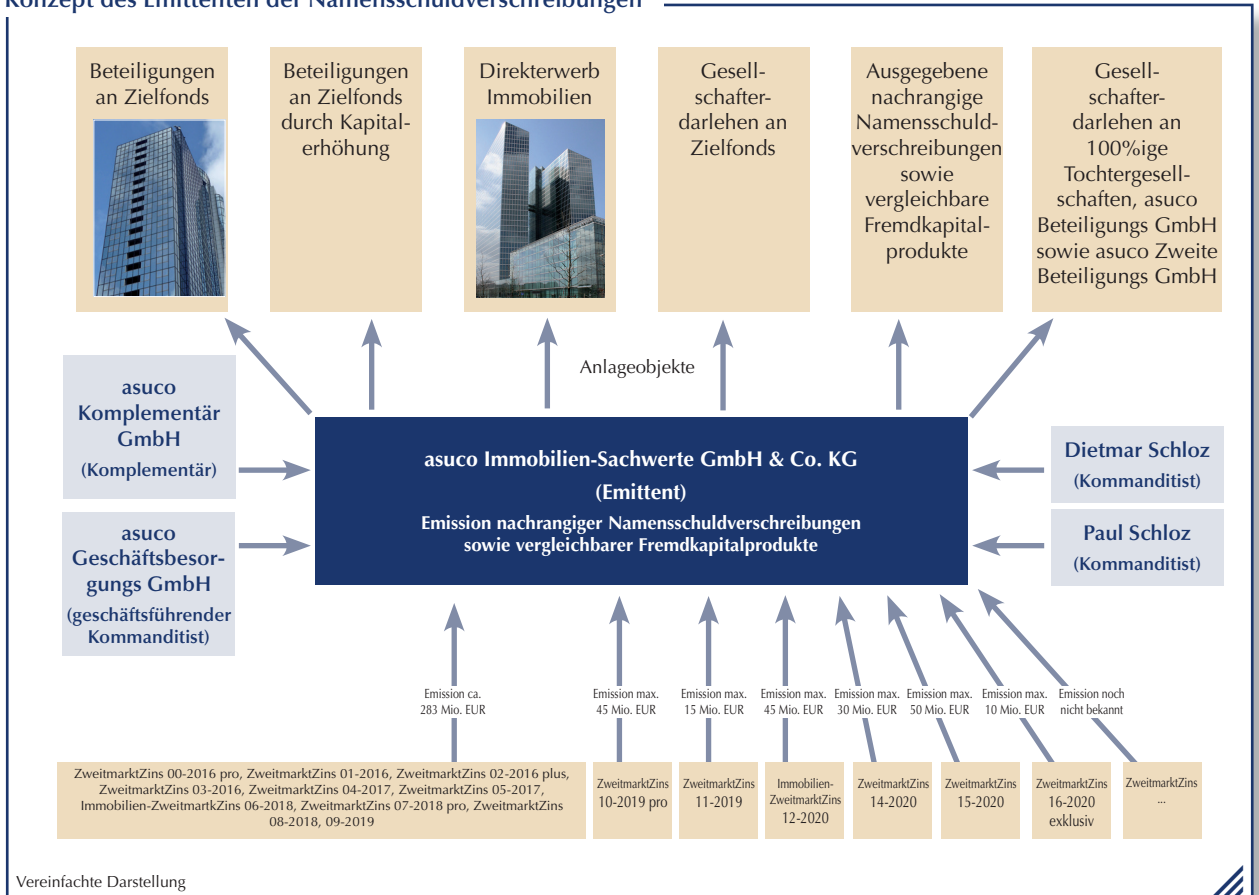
Konzept des Emittenten der Namensschuldverschreibungen

Beteiligungen an Zielfonds

Beteiligungen an Zielfonds durch Kapitalerhöhung

Direkterwerb Immobilien

Gesellschafterdarlehen an Zielfonds

Ausgegebene nachrangige Namensschuldverschreibungen sowie vergleichbare Fremdkapitalprodukte

Gesellschafterdarlehen an 100%ige Tochtergesellschaften, asuco Beteiligungs GmbH sowie asuco Zweite Beteiligungs GmbH

Anlageobjekte

asuco Komplementär GmbH (Komplementär)

asuco Geschäftsbesorgungs GmbH (geschäftsführender Kommanditist)

asuco Immobilien-Sachwerte GmbH & Co. KG (Emittent)
Emission nachrangiger Namensschuldverschreibungen sowie vergleichbarer Fremdkapitalprodukte

Dietmar Schloz (Kommanditist)

Paul Schloz (Kommanditist)

Emission ca. 283 Mio. EUR

Emission max. 45 Mio. EUR

Emission max. 15 Mio. EUR

Emission max. 45 Mio. EUR

Emission max. 30 Mio. EUR

Emission max. 50 Mio. EUR

Emission max. 10 Mio. EUR

Emission noch nicht bekannt

ZweitmarktZins 00-2016 pro, ZweitmarktZins 01-2016, ZweitmarktZins 02-2016 plus, ZweitmarktZins 03-2016, ZweitmarktZins 04-2017, ZweitmarktZins 05-2017, Immobilien-ZweitmarktZins 06-2018, ZweitmarktZins 07-2018 pro, ZweitmarktZins 08-2018, 09-2019

ZweitmarktZins 10-2019 pro

ZweitmarktZins 11-2019

Immobilien-ZweitmarktZins 12-2020

ZweitmarktZins 14-2020

ZweitmarktZins 15-2020

ZweitmarktZins 16-2020 exklusiv

ZweitmarktZins ...

Vereinfachte Darstellung